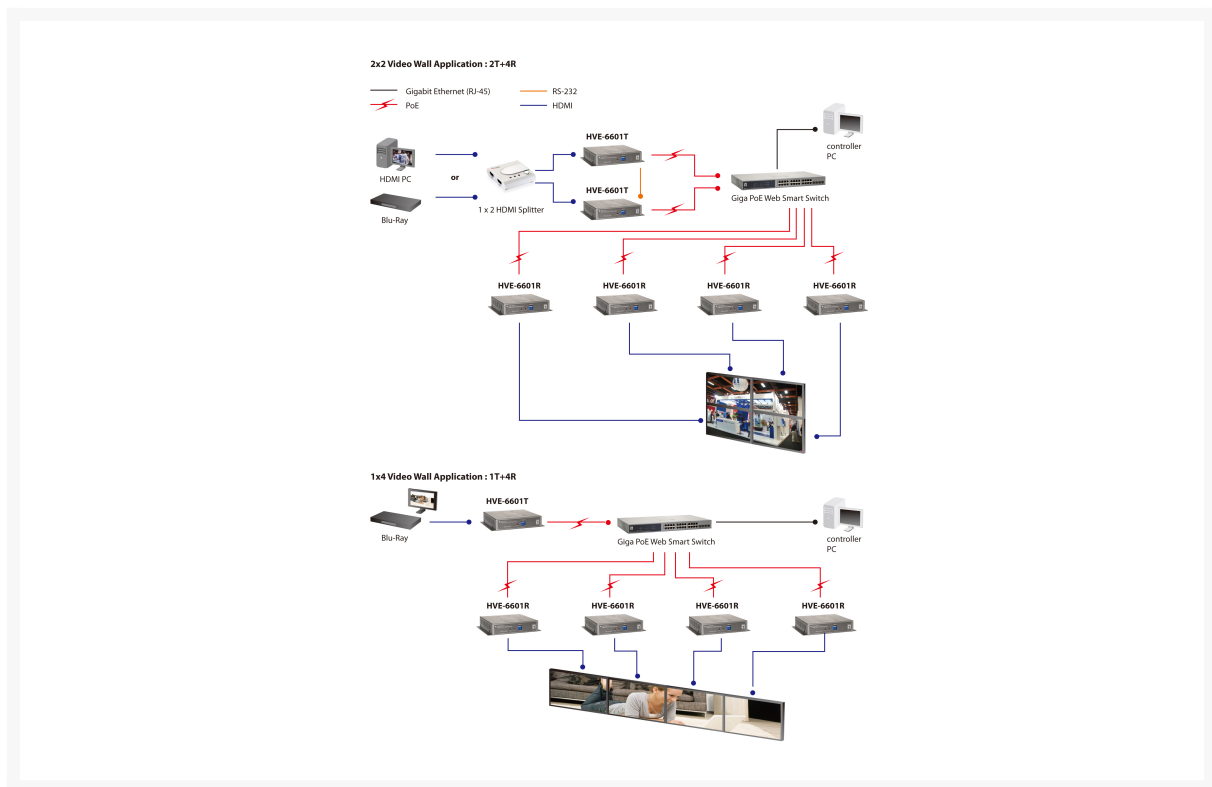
2x2 Video Wall Application : 2T+4R

Gigabit Ethernet (RJ-45)
PoE
RS-232
HDMI

HDMI PC
or
Blu-Ray
1 x 2 HDMI Splitter
HVE-6601T
HVE-6601T
controller PC
Giga PoE Web Smart Switch

HVE-6601R
HVE-6601R
HVE-6601R
HVE-6601R

1x4 Video Wall Application : 1T+4R

Blu-Ray
HVE-6601T
Giga PoE Web Smart Switch
controller PC

HVE-6601R
HVE-6601R
HVE-6601R
HVE-6601R